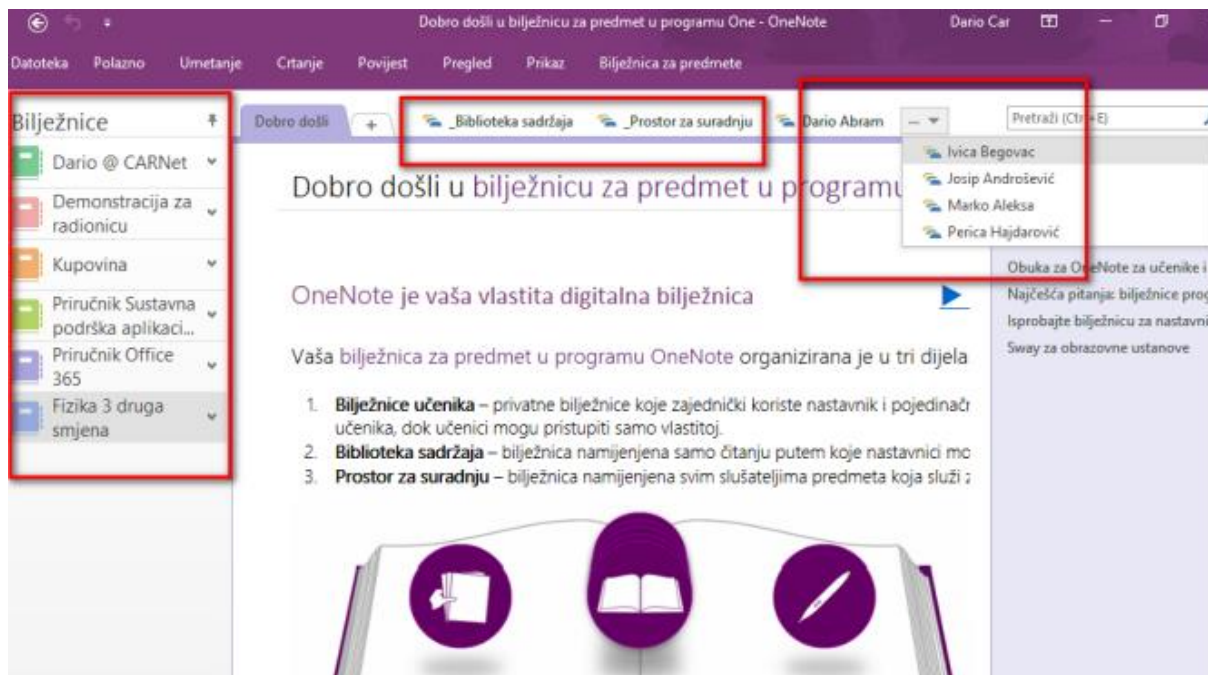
Dobro došli u bilježnicu za predmet u programu One - OneNote

Dario Car

Datoteka Polazno Umetanje Crtanje Povijest Pregled Prikaz Bilježnica za predmete

Bilježnice

Dario @ CARNet

Demonstracija za radionicu

Kupovina

Priručnik Sustavna podrška aplikaci...

Priručnik Office 365

Fizika 3 druga smjena

Dobro došli

+

_Biblioteka sadržaja

_Prostor za suradnju

Dario Abram

Pretraži (Ctrl+E)

Ivica Begovac

Josip Androšević

Marko Aleksa

Perica Hajdarović

Dobro došli u bilježnicu za predmet u programu

Obuka za OneNote za učenike i

Najčešća pitanja: bilježnice prog

Isprobajte bilježnicu za nastavni

Sway za obrazovne ustanove

OneNote je vaša vlastita digitalna bilježnica

Vaša bilježnica za predmet u programu OneNote organizirana je u tri dijela

1. **Bilježnice učenika** – privatne bilježnice koje zajednički koriste nastavnik i pojedinač učenika, dok učenici mogu pristupiti samo vlastitoj.
2. **Biblioteka sadržaja** – bilježnica namijenjena samo čitanju putem koje nastavnici mo
3. **Prostor za suradnju** – bilježnica namijenjena svim slušateljima predmeta koja služi z